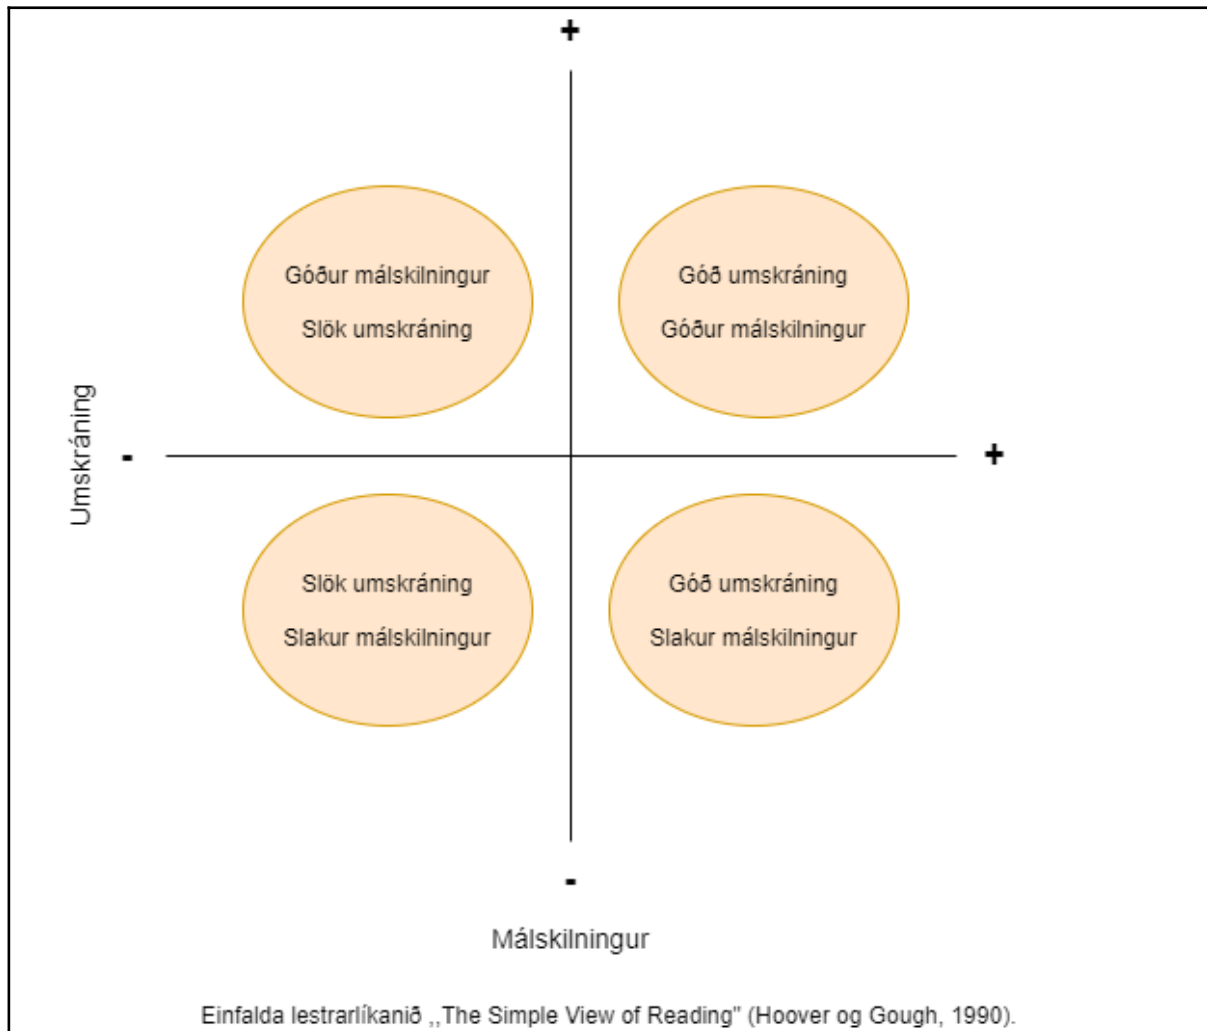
+

Góður málskilningur

Slök umskráning

Góð umskráning

Góður málskilningur

Umskráning

-

+

Slök umskráning

Slakur málskilningur

Góð umskráning

Slakur málskilningur

-

Málskilningur

Einfalda lestrarlíkanið ,,The Simple View of Reading" (Hoover og Gough, 1990).